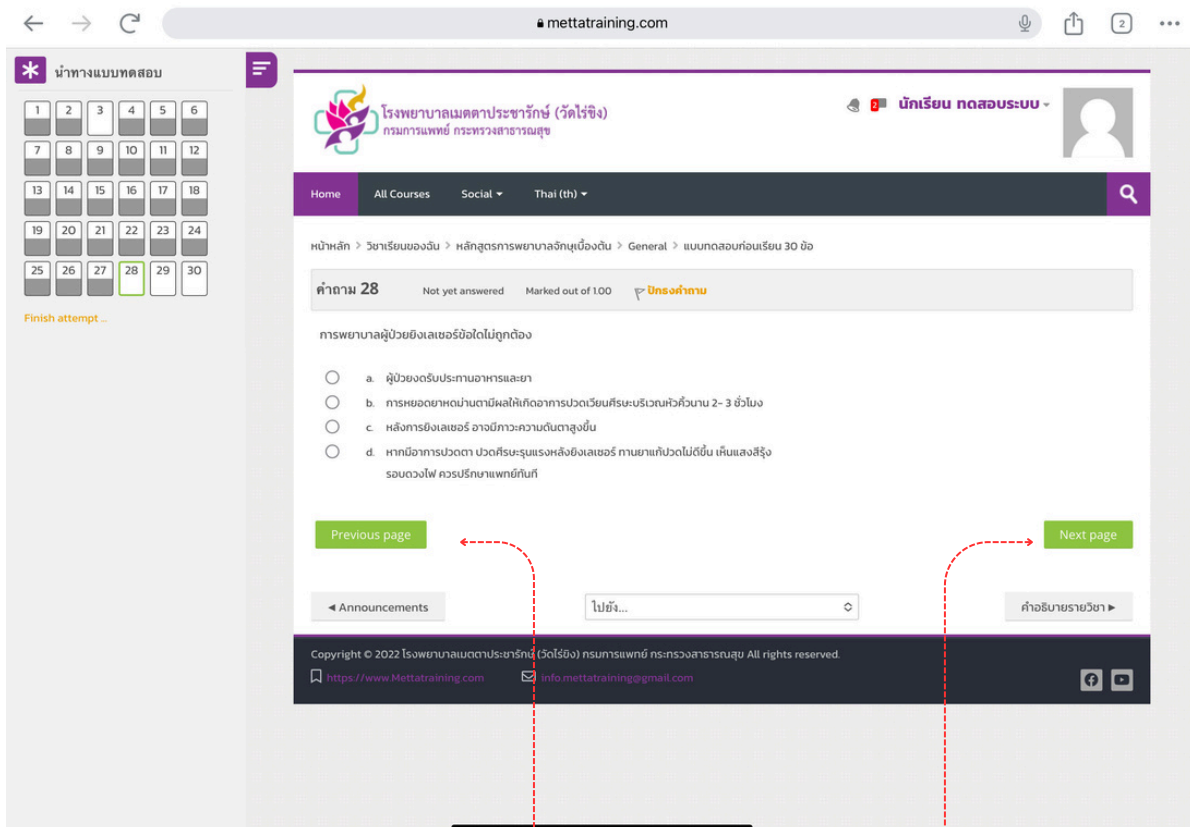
mettatraining.com

2

นำทางแบบทดสอบ

1 2 3 4 5 6
7 8 9 10 11 12
13 14 15 16 17 18
19 20 21 22 23 24
25 26 27 28 29 30

Finish attempt ...

โรงพยาบาลเมตตาประชารักษ์ (วัดไร่ขิง)
กรมการแพทย์ กระทรวงสาธารณสุข

2

นักเรียน ทดสอบระบบ

Home | All Courses | Social | Thai (th)

หน้าหลัก > วิชาเรียนของฉัน > หลักสูตรการพยาบาลจักษุเบื้องต้น > General > แบบทดสอบก่อนเรียน 30 ข้อ

คำถาม 28 Not yet answered Marked out of 1.00 ปักธงคำถาม

การพยาบาลผู้ป่วยยิงเลเซอร์ข้อใดไม่ถูกต้อง

a. ผู้ป่วยงดรับประทานอาหารและยา
b. การหยอดยาหดม่านตามีผลให้เกิดอาการปวดเวียนศีรษะบริเวณหัวคิ้วนาน 2- 3 ชั่วโมง
c. หลังการยิงเลเซอร์ อาจมีภาวะความดันตาสูงขึ้น
d. หากมีอาการปวดตา ปวดศีรษะรุนแรงหลังยิงเลเซอร์ ทานยาแก้ปวดไม่ดีขึ้น เห็นแสงสีรุ้งรอบดวงไฟ ควรปรึกษาแพทย์ทันที

Previous page

Next page

◄ Announcements

ไปยัง...

คำอธิบายรายวิชา ►

Copyright © 2022 โรงพยาบาลเมตตาประชารักษ์ (วัดไร่ขิง) กรมการแพทย์ กระทรวงสาธารณสุข All rights reserved.

https://www.Mettatraining.com

info.mettatraining@gmail.com